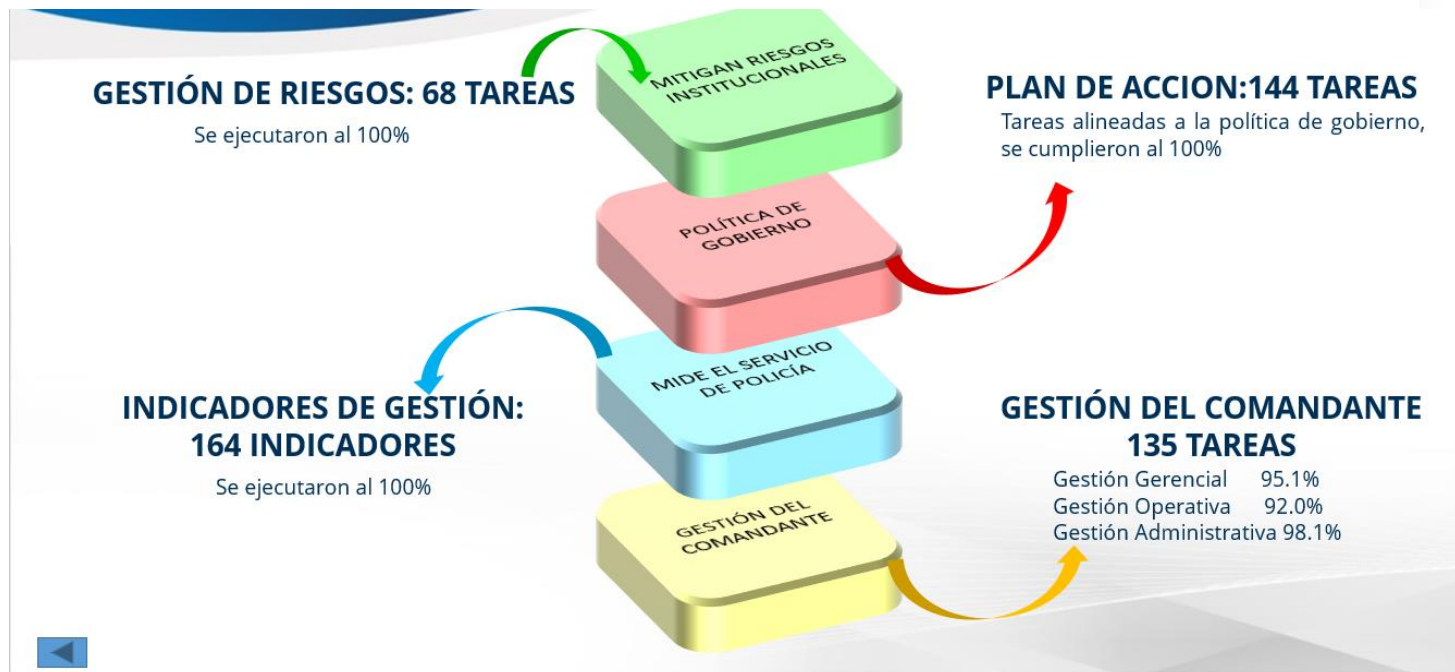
GESTIÓN DE RIESGOS: 68 TAREAS
Se ejecutaron al 100%

MITIGAN RIESGOS INSTITUCIONALES

PLAN DE ACCION:144 TAREAS
Tareas alineadas a la política de gobierno, se cumplieron al 100%

POLÍTICA DE GOBIERNO

MIDE EL SERVICIO DE POLICÍA

INDICADORES DE GESTIÓN: 164 INDICADORES
Se ejecutaron al 100%

GESTIÓN DEL COMANDANTE 135 TAREAS
Gestión Gerencial 95.1%
Gestión Operativa 92.0%
Gestión Administrativa 98.1%

GESTIÓN DEL COMANDANTE